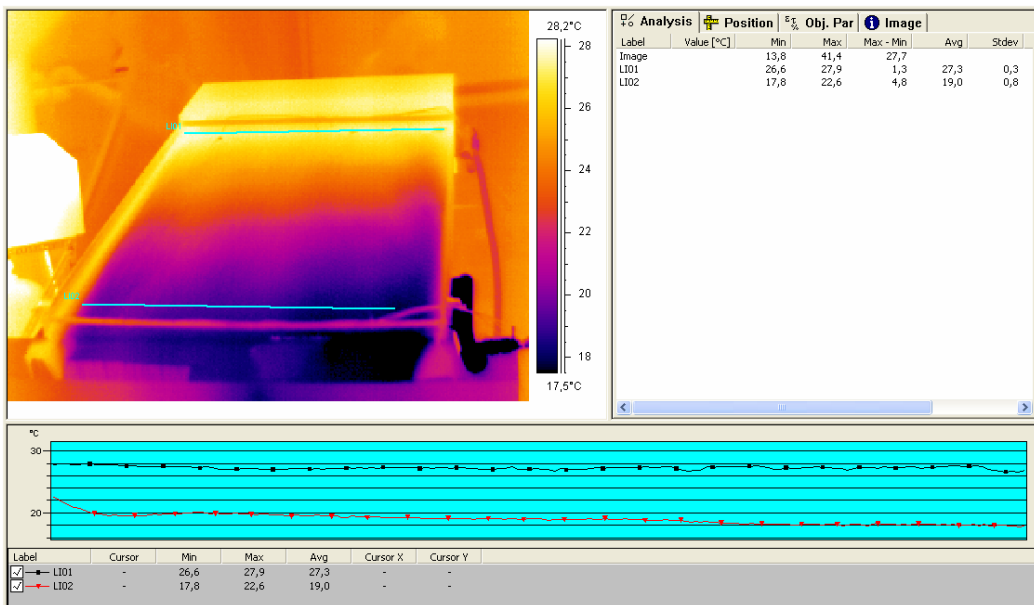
LI01

LI02

28,2°C
28
26
24
22
20
18
17,5°C

Analysis | Position | Obj. Par | Image

| Label | Value [°C] | Min | Max | Max - Min | Avg | Stdev |
|---|---|---|---|---|---|---|
| Image | | 13,8 | 41,4 | 27,7 | | |
| LI01 | | 26,6 | 27,9 | 1,3 | 27,3 | 0,3 |
| LI02 | | 17,8 | 22,6 | 4,8 | 19,0 | 0,8 |

°C
30
20

| Label | Cursor | Min | Max | Avg | Cursor X | Cursor Y |
|---|---|---|---|---|---|---|
| LI01 | - | 26,6 | 27,9 | 27,3 | - | - |
| LI02 | - | 17,8 | 22,6 | 19,0 | - | - |